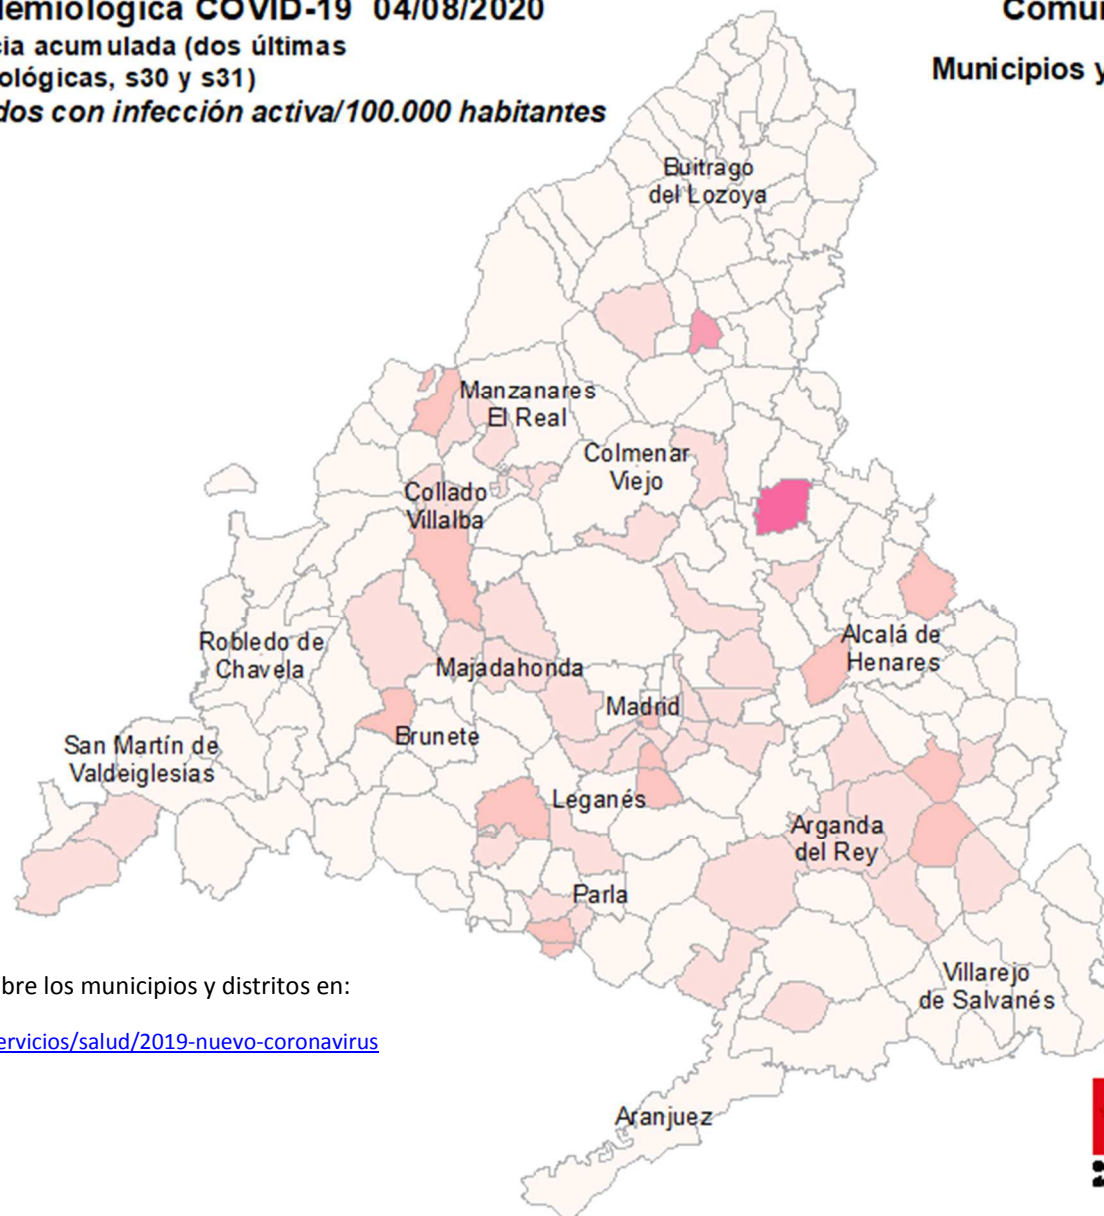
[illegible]demiológica COVID-19 04/08/2020
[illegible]cia acumulada (dos últimas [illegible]ológicas, s30 y s31)
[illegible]dos con infección activa/100.000 habitantes

Comu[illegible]

Municipios y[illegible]

Buitrago del Lozoya

Manzanares El Real

Colmenar Viejo

Collado Villalba

Robledo de Chavela

Majadahonda

Alcalá de Henares

Madrid

Brunete

San Martín de Valdeiglesias

Leganés

Arganda del Rey

Parla

Villarejo de Salvanés

Aranjuez

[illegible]bre los municipios y distritos en:

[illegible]ervicios/salud/2019-nuevo-coronavirus